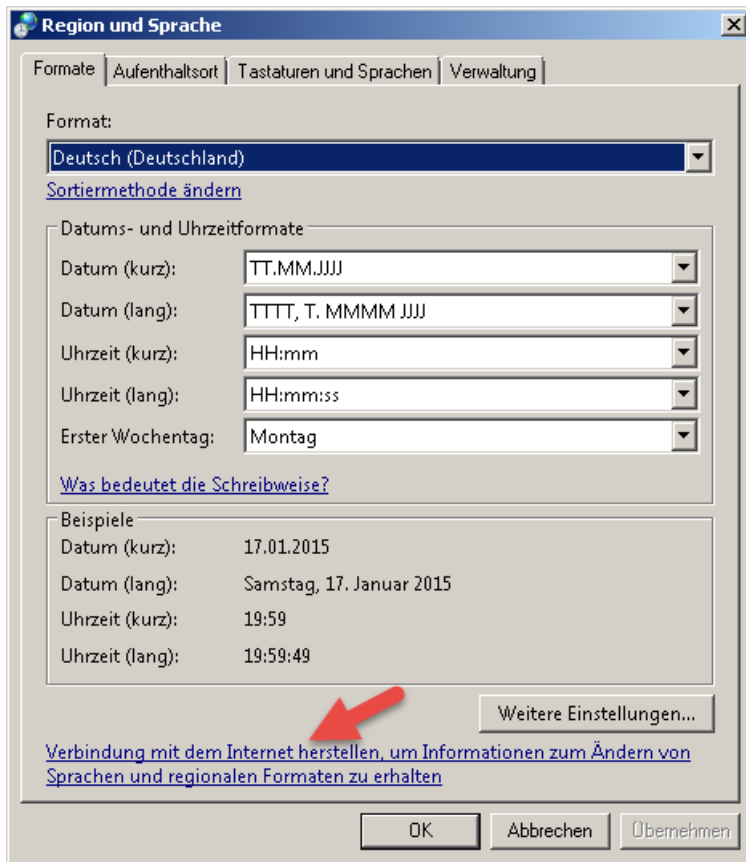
Region und Sprache

Formate | Aufenthaltsort | Tastaturen und Sprachen | Verwaltung

Format:

Deutsch (Deutschland)

Sortiermethode ändern

Datums- und Uhrzeitformate

| | |
|---|---|
| Datum (kurz): | TT.MM.JJJJ |
| Datum (lang): | TTTT, T. MMMM JJJJ |
| Uhrzeit (kurz): | HH:mm |
| Uhrzeit (lang): | HH:mm:ss |
| Erster Wochentag: | Montag |

Was bedeutet die Schreibweise?

Beispiele

| | |
|---|---|
| Datum (kurz): | 17.01.2015 |
| Datum (lang): | Samstag, 17. Januar 2015 |
| Uhrzeit (kurz): | 19:59 |
| Uhrzeit (lang): | 19:59:49 |

Weitere Einstellungen...

Verbindung mit dem Internet herstellen, um Informationen zum Ändern von Sprachen und regionalen Formaten zu erhalten

OK | Abbrechen | Übernehmen